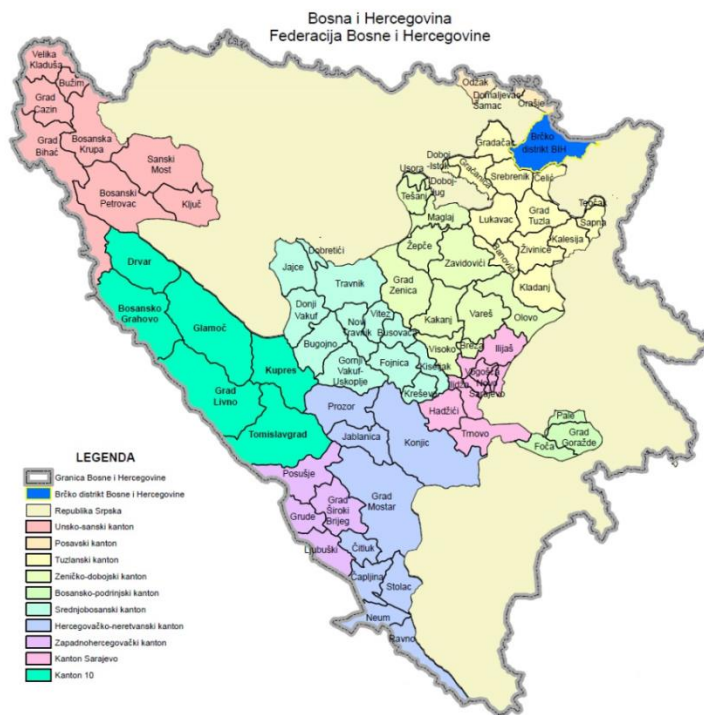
Bosna i Hercegovina
Federacija Bosne i Hercegovine

Velika Kladuša
Bužim
Grad Cazin
Grad Bihać
Bosanska Krupa
Sanski Most
Bosanski Petrovac
Ključ
Odžak
Domaljevac Šamac
Orašje
Brčko distrikt BiH
Gradačac
Doboj-Istok
Gračanica
Srebrenik
Čelić
Usora
Doboj-Jug
Tešanj
Teočak
Sapna
Maglaj
Lukavac
Grad Tuzla
Živinice
Kalesija
Dobretići
Žepče
Zavidovići
Banovići
Jajce
Travnik
Grad Zenica
Kladanj
Drvar
Donji Vakuf
Novi Travnik
Vitez
Busovača
Kakanj
Vareš
Olovo
Bosansko Grahovo
Glamoč
Bugojno
Gornji Vakuf-Uskoplje
Fojnica
Visoko
Breza
Ilijaš
Kiseljak
Vogošća
Novi Sarajevo
Ilidža
Kupres
Kreševo
Hadžići
Grad Livno
Prozor
Trnovo
Tomislavgrad
Jablanica
Konjic
Pale
Grad Goražde
Foča
Posušje
Grad Široki Brijeg
Grude
Grad Mostar
Ljubuški
Čitluk
Čapljina
Stolac
Neum
Ravno

LEGENDA
Granica Bosne i Hercegovine
Brčko distrikt Bosne i Hercegovine
Republika Srpska
Unsko-sanski kanton
Posavski kanton
Tuzlanski kanton
Zeničko-dobojski kanton
Bosansko-podrinjski kanton
Srednjobosanski kanton
Hercegovačko-neretvanski kanton
Zapadnohercegovački kanton
Kanton Sarajevo
Kanton 10